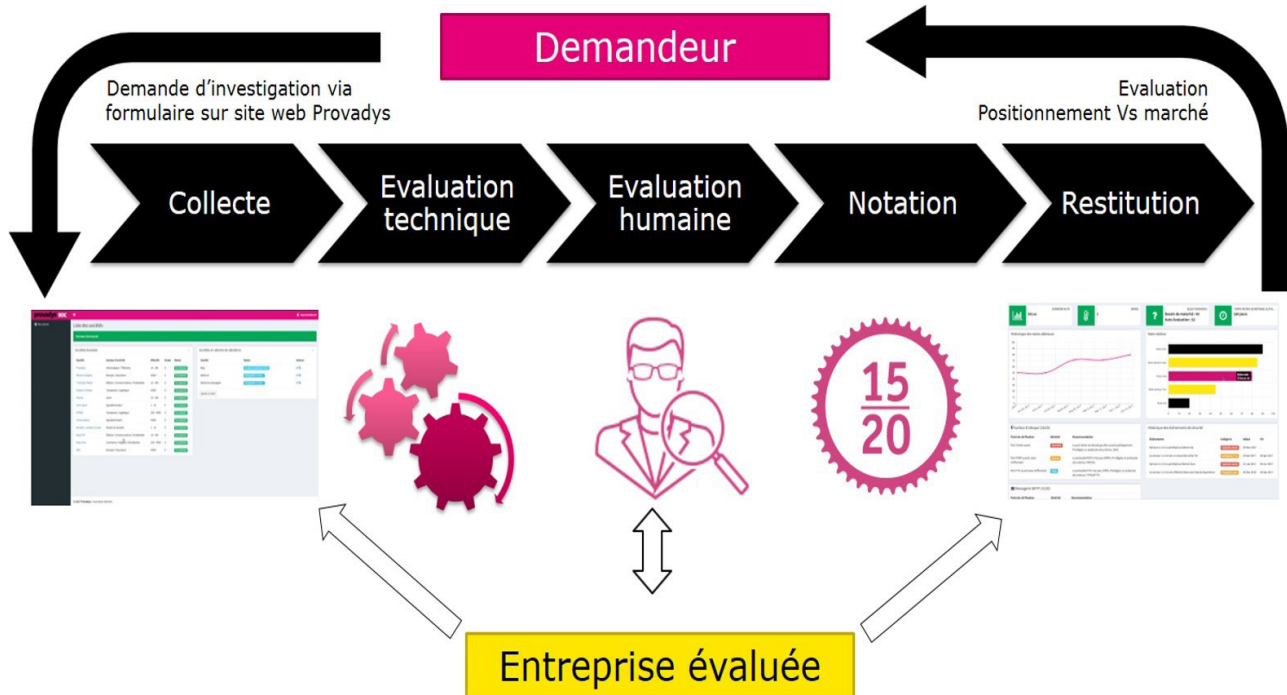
Demandeur

Demande d'investigation via formulaire sur site web Provadys

Evaluation
Positionnement Vs marché

Collecte

Evaluation technique

Evaluation humaine

Notation

Restitution

$\frac{15}{20}$

Entreprise évaluée